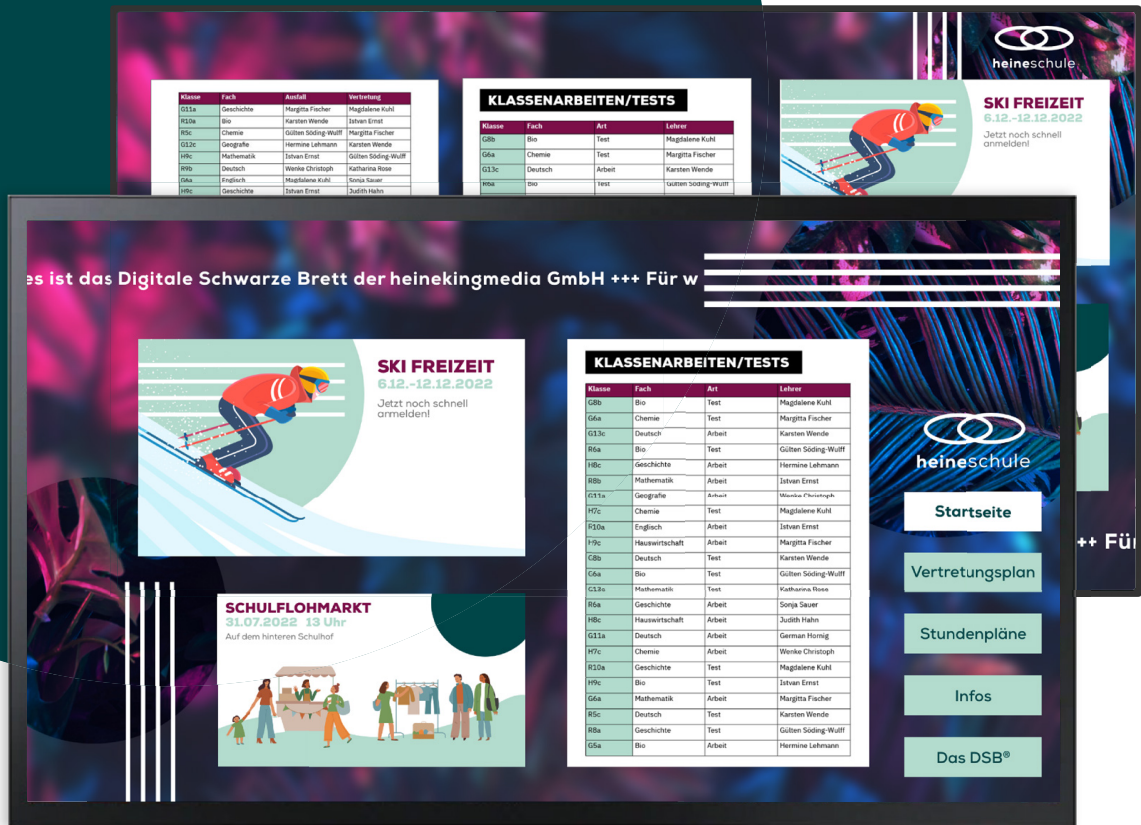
| Klasse | Fach | Ausfall | Vertretung |
|---|---|---|---|
| G11a | Geschichte | Margitta Fischer | Magdalene Kuhl |
| R10a | Bio | Karsten Wende | Istvan Ernst |
| R5c | Chemie | Gülten Söding-Wulff | Margitta Fischer |
| G12c | Geografie | Hermine Lehmann | Karsten Wende |
| H9c | Mathematik | Istvan Ernst | Gülten Söding-Wulff |
| R9b | Deutsch | Wenke Christoph | Katharina Rose |
| G6a | Englisch | Magdalene Kuhl | Sonja Sauer |
| H9c | Geschichte | Istvan Ernst | Judith Hahn |

KLASSENARBEITEN/TESTS

| Klasse | Fach | Art | Lehrer |
|---|---|---|---|
| G8b | Bio | Test | Magdalene Kuhl |
| G6a | Chemie | Test | Margitta Fischer |
| G13c | Deutsch | Arbeit | Karsten Wende |
| R6a | Bio | Test | Gülten Söding-Wulff |

heineschule

SKI FREIZEIT
6.12.-12.12.2022
Jetzt noch schnell anmelden!

es ist das Digitale Schwarze Brett der heinekingmedia GmbH +++ Für w

SKI FREIZEIT
6.12.-12.12.2022
Jetzt noch schnell anmelden!

KLASSENARBEITEN/TESTS

| Klasse | Fach | Art | Lehrer |
|---|---|---|---|
| G8b | Bio | Test | Magdalene Kuhl |
| G6a | Chemie | Test | Margitta Fischer |
| G13c | Deutsch | Arbeit | Karsten Wende |
| R6a | Bio | Test | Gülten Söding-Wulff |
| H8c | Geschichte | Arbeit | Hermine Lehmann |
| R8b | Mathematik | Arbeit | Istvan Ernst |
| G11a | Geografie | Arbeit | Wenke Christoph |
| H7c | Chemie | Test | Magdalene Kuhl |
| F10a | Englisch | Arbeit | Istvan Ernst |
| H9c | Hauswirtschaft | Arbeit | Margitta Fischer |
| C8b | Deutsch | Test | Karsten Wende |
| G6a | Bio | Test | Gülten Söding-Wulff |
| G13a | Mathematik | Test | Katharina Rose |
| R6a | Geschichte | Arbeit | Sonja Sauer |
| H8c | Hauswirtschaft | Arbeit | Judith Hahn |
| G11a | Deutsch | Arbeit | German Hornig |
| H7c | Chemie | Arbeit | Wenke Christoph |
| R10a | Geschichte | Test | Magdalene Kuhl |
| H9c | Bio | Test | Istvan Ernst |
| G6a | Mathematik | Arbeit | Margitta Fischer |
| R5c | Deutsch | Test | Karsten Wende |
| R8a | Geschichte | Test | Gülten Söding-Wulff |
| G5a | Bio | Arbeit | Hermine Lehmann |

heineschule

Startseite

Vertretungsplan

Stundenpläne

Infos

Das DSB®

SCHULFLOHMARKT
31.07.2022 13 Uhr
Auf dem hinteren Schulhof

++ Für